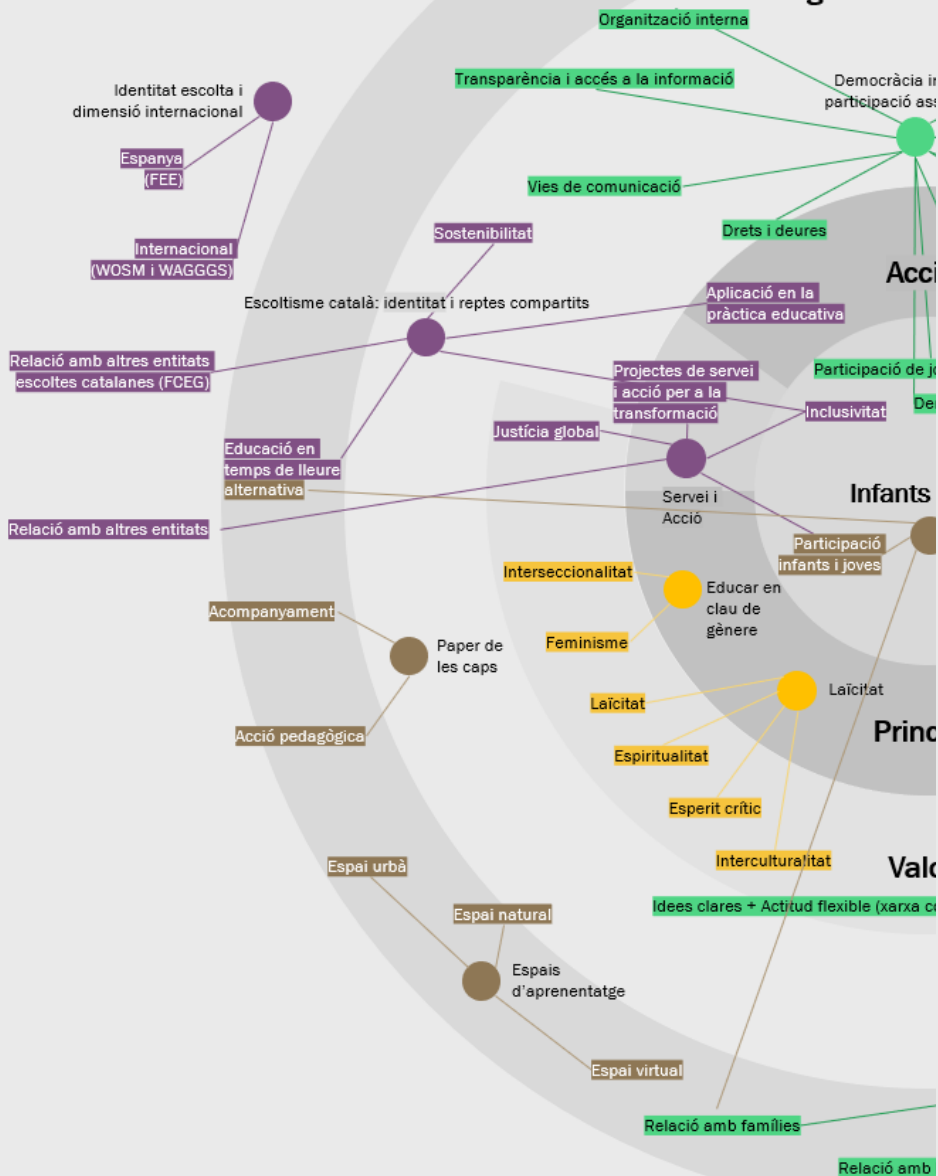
Organització interna

Transparència i accés a la informació

Democràcia i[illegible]
participació ass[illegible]

Identitat escolta i dimensió internacional

Espanya (FEE)

Internacional (WOSM i WAGGGS)

Vies de comunicació

Drets i deures

Sostenibilitat

Acci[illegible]

Escoltisme català: identitat i reptes compartits

Aplicació en la pràctica educativa

Relació amb altres entitats escoltes catalanes (FCEG)

Participació de jo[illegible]

Projectes de servei i acció per a la transformació

Inclusivitat

De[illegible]

Justícia global

Educació en temps de lleure alternativa

Servei i Acció

Infants

Relació amb altres entitats

Participació infants i joves

Interseccionalitat

Educar en clau de gènere

Acompanyament

Feminisme

Paper de les caps

Laïcitat

Laïcitat

Princ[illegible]

Acció pedagògica

Espiritualitat

Esperit crític

Interculturalitat

Valo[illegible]

Espai urbà

Idees clares + Actitud flexible (xarxa c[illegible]

Espai natural

Espais d'aprenentatge

Espai virtual

Relació amb famílies

Relació amb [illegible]